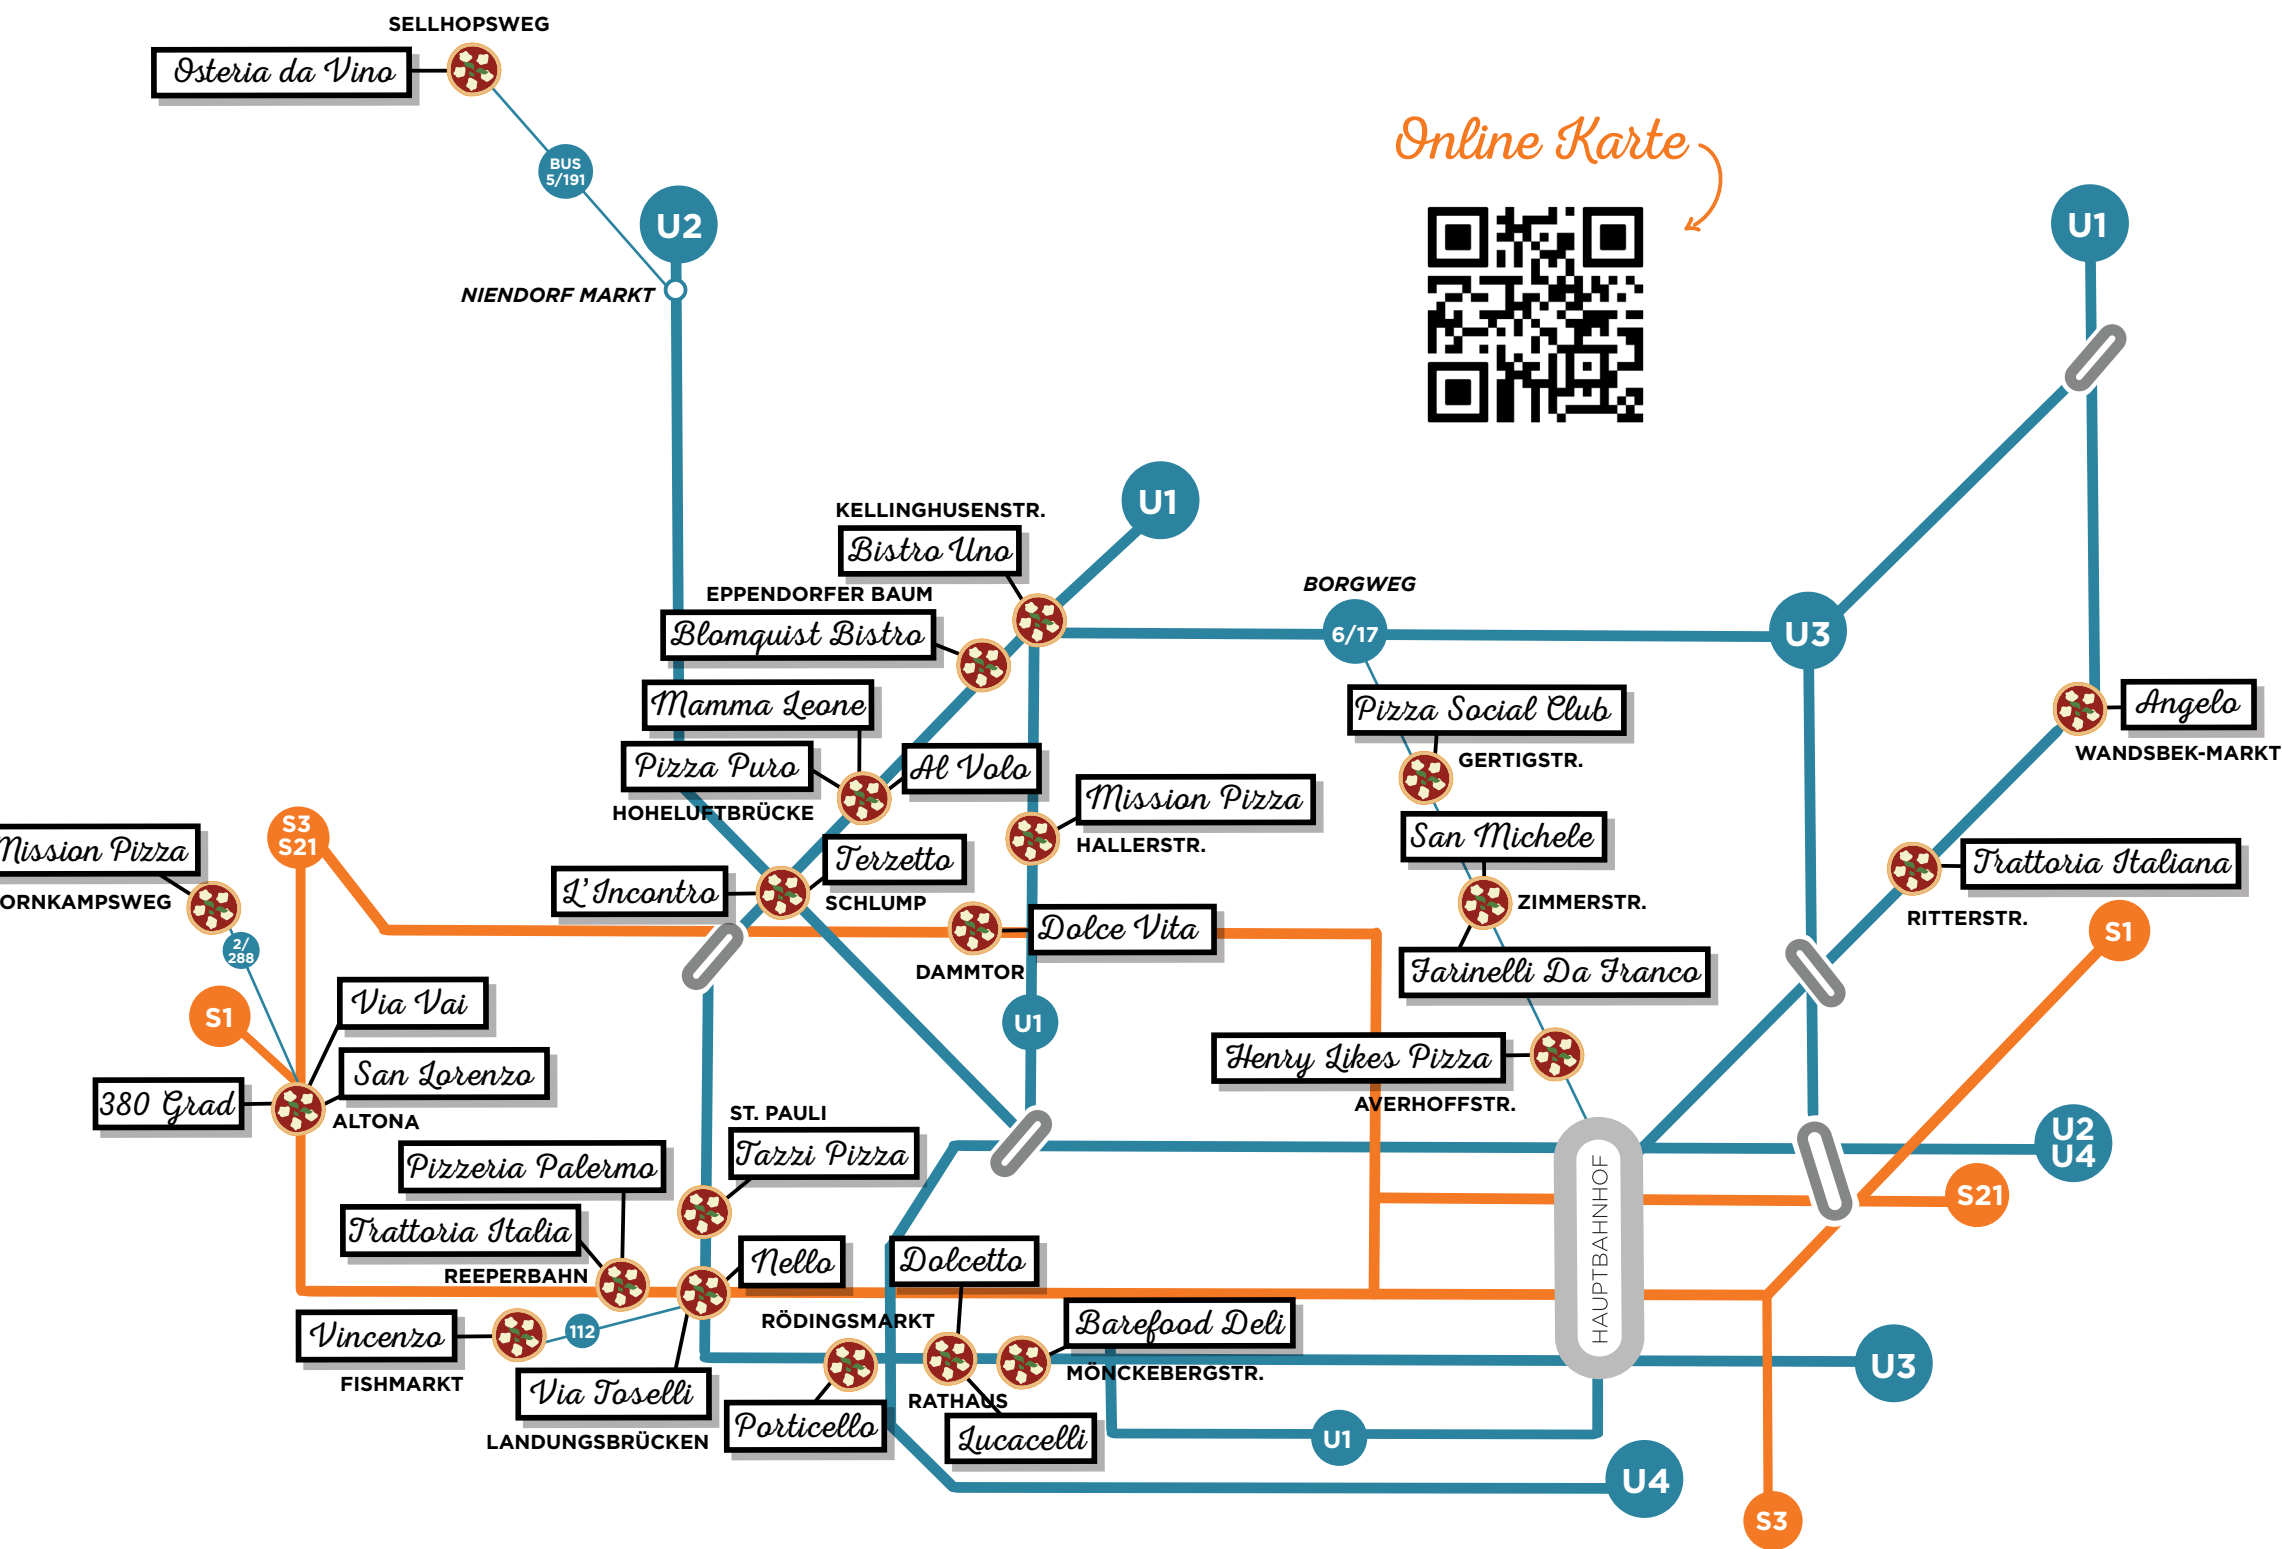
SELLHOPSWEG
Osteria da Vino
BUS 5/191
U2
NIENDORF MARKT

Online Karte

U1

KELLINGHUSENSTR.
Bistro Uno
U1
EPPENDORFER BAUM
Blomquist Bistro
BORGWEG
6/17
U3
Mamma Leone
Pizza Social Club
Angelo
WANDSBEK-MARKT
Pizza Puro
Al Volo
GERTIGSTR.
HOHELUFTBRÜCKE
Mission Pizza
HALLERSTR.
San Michele
Mission Pizza
S3 S21
Terzetto
Trattoria Italiana
ORNKAMPSWEG
L'Incontro
SCHLUMP
ZIMMERSTR.
RITTERSTR.
2/288
Dolce Vita
S1
DAMMTOR
Farinelli Da Franco
Via Vai
S1
U1
Henry Likes Pizza
San Lorenzo
380 Grad
ALTONA
AVERHOFFSTR.
ST. PAULI
Tazzi Pizza
U2 U4
Pizzeria Palermo
HAUPTBAHNHOF
S21
Trattoria Italia
Nello
Dolcetto
REEPERBAHN
RÖDINGSMARKT
Barefood Deli
Vincenzo
112
MÖNCKEBERGSTR.
U3
FISHMARKT
Via Toselli
RATHAUS
Porticello
Lucacelli
U1
LANDUNGSBRÜCKEN
U4
S3